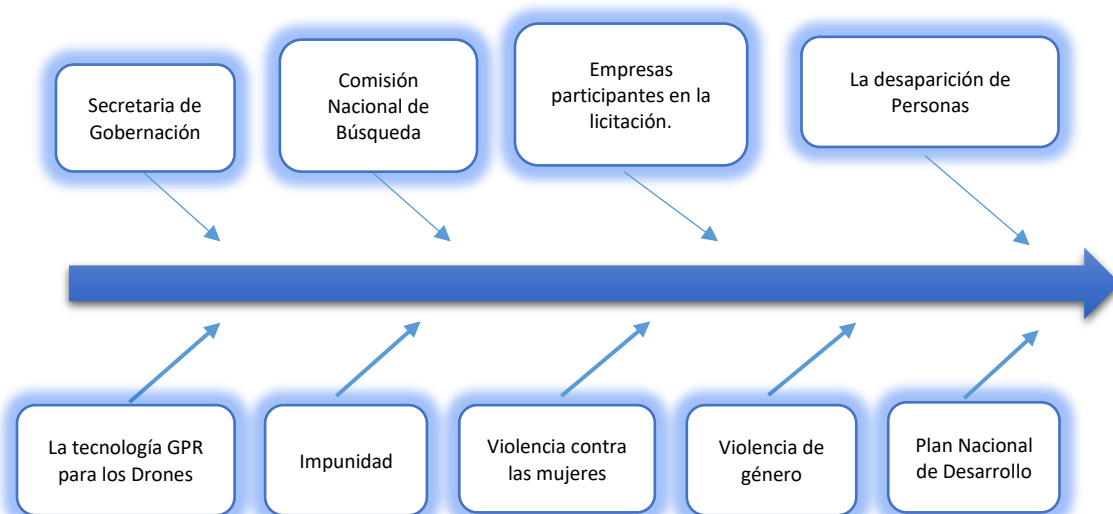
Secretaria de Gobernación

Comisión Nacional de Búsqueda

Empresas participantes en la licitación.

La desaparición de Personas

La tecnología GPR para los Drones

Impunidad

Violencia contra las mujeres

Violencia de género

Plan Nacional de Desarrollo